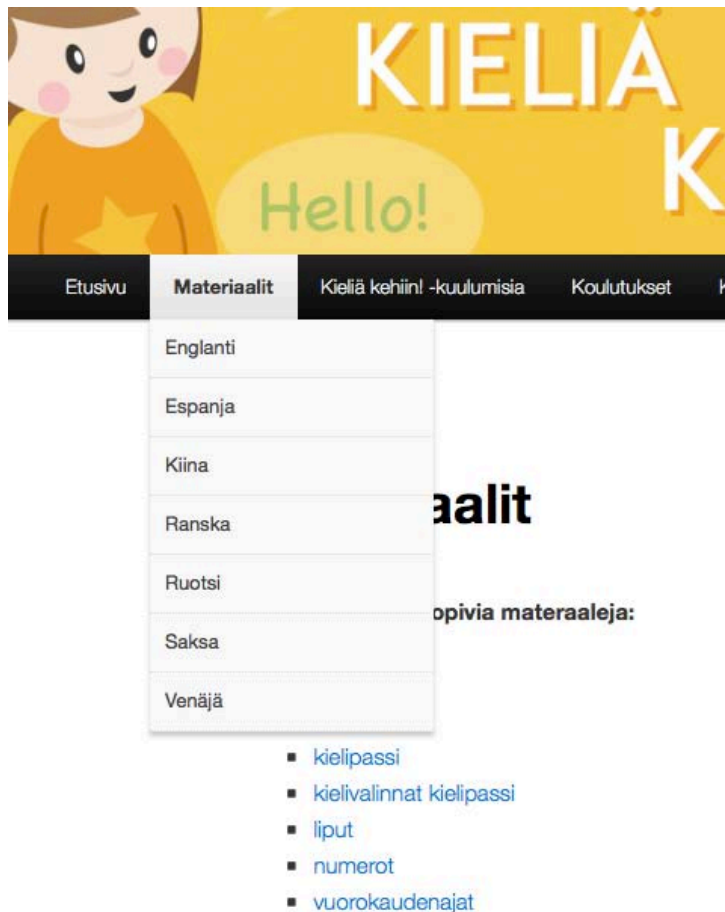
KIELIÄ
K

Hello!

Etusivu
Materiaalit
Kieliä kehiin! -kuulumisia
Koulutukset
K

Englanti
Espanja
Kiina
Ranska
Ruotsi
Saksa
Venäjä

aalit

opivia materaaleja:

- kielipassi
- kielivalinnat kielipassi
- liput
- numerot
- vuorokaudenajat